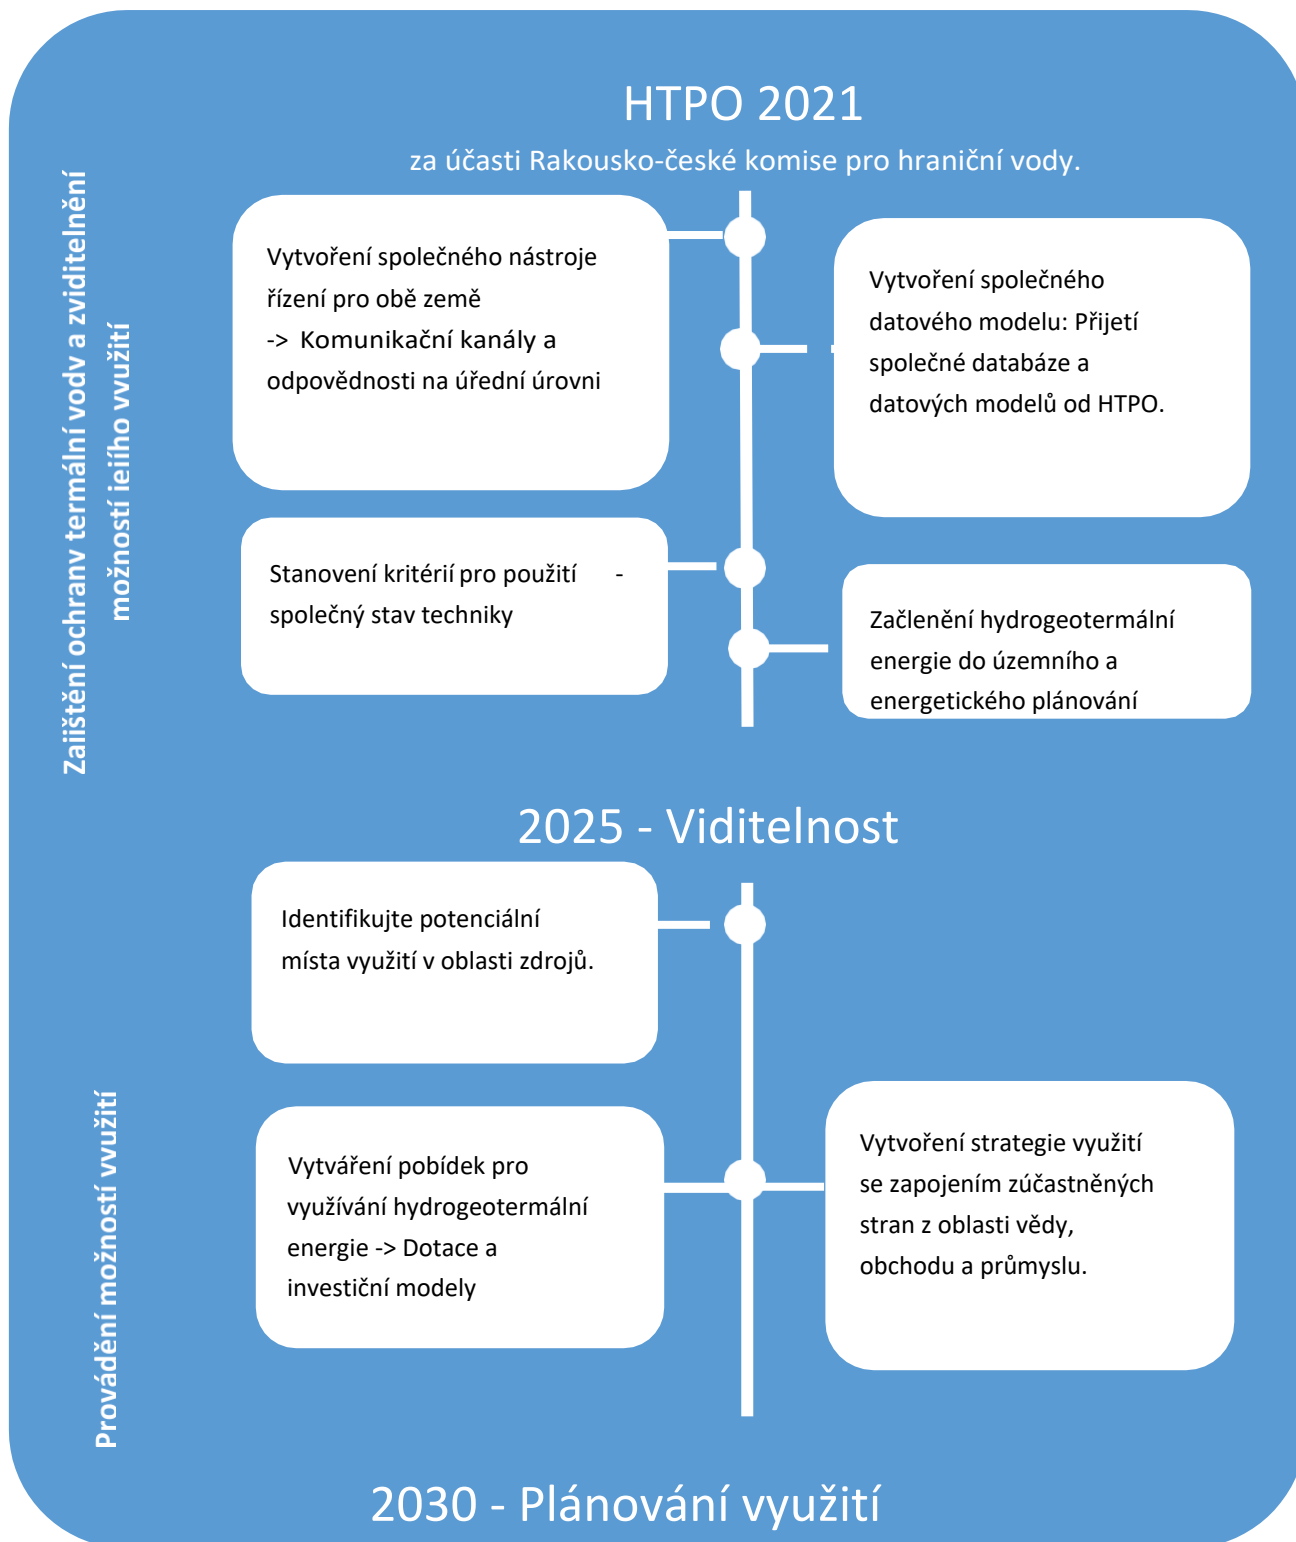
HTPO 2021

za účasti Rakousko-české komise pro hraniční vody.

Zajištění ochranv termální vodv a zviditelnění možností ieiího vvužití

Vytvoření společného nástroje řízení pro obě země
-> Komunikační kanály a odpovědnosti na úřední úrovni

Vytvoření společného datového modelu: Přijetí společné databáze a datových modelů od HTPO.

Stanovení kritérií pro použití - společný stav techniky

Začlenění hydrogeotermální energie do územního a energetického plánování

2025 - Viditelnost

Provádění možností vvužití

Identifikujte potenciální místa využití v oblasti zdrojů.

Vytváření pobídek pro využívání hydrogeotermální energie -> Dotace a investiční modely

Vytvoření strategie využití se zapojením zúčastněných stran z oblasti vědy, obchodu a průmyslu.

2030 - Plánování využití